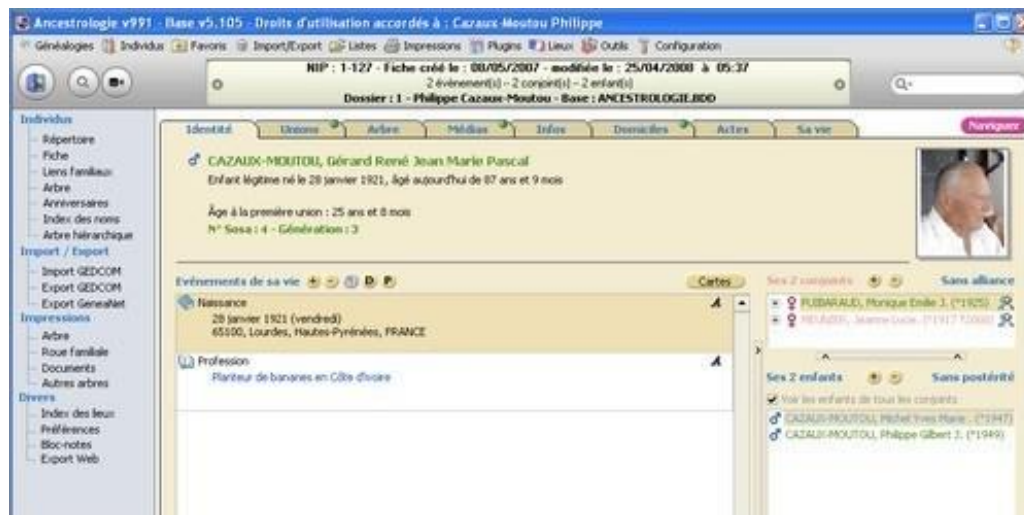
Ancestrologie v991 - Base v5.105 - Droits d'utilisation accordés à : Cazaux-Moutou Philippe

Généalogies Individus Favoris Import/Export Listes Impressions Plugins Lieux Outils Configuration

NIP : 1-127 - Fiche créé le : 08/05/2007 - modifiée le : 25/04/2008 à 05:37
2 événement(s) - 2 conjoint(s) - 2 enfant(s)
Dossier : 1 - Philippe Cazaux-Moutou - Base : ANCESTROLOGIE.BDD

Individus
Répertoire
Fiche
Liens familiaux
Arbre
Anniversaires
Index des noms
Arbre hiérarchique
Import / Export
Import GEDCOM
Export GEDCOM
Export GeneaNet
Impressions
Arbre
Roue familiale
Documents
Autres arbres
Divers
Index des lieux
Préférences
Bloc-notes
Export Web

Identité Unions Arbre Médias Infos Domiciles Actes Sa vie

Naviguer

♂ CAZAUX-MOUTOU, Gérard René Jean Marie Pascal
Enfant légitime né le 28 janvier 1921, âgé aujourd'hui de 87 ans et 9 mois

Âge à la première union : 25 ans et 8 mois
N° Sosa : 4 - Génération : 3

Evénements de sa vie

Cartes

Naissance
28 janvier 1921 (vendredi)
65100, Lourdes, Hautes-Pyrénées, FRANCE

Profession
Planteur de bananes en Côte d'ivoire

Ses 2 conjoints

Sans alliance

♀ PUIBARAUD, Monique Emilie J. (*1925)
♀ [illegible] (*1917 †2000)

Ses 2 enfants

Sans postérité

Voir les enfants de tous les conjoints

♂ CAZAUX-MOUTOU, Michel Yves Marie . (*1947)
♂ CAZAUX-MOUTOU, Philippe Gilbert J. (*1949)